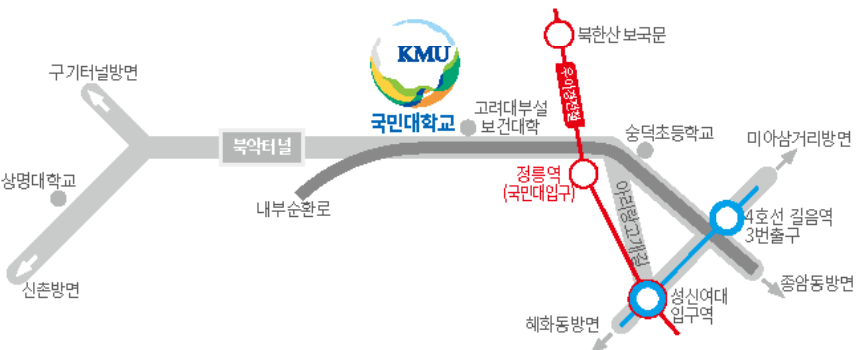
구기터널방면

KMU
국민대학교

북한산 보국문

우이신설선

고려대부설
보건대학

북악터널

숭덕초등학교

미아삼거리방면

상명대학교

정릉역
(국민대입구)

내부순환로

아리랑고개길

4호선 길음역
3번출구

신촌방면

종암동방면

성신여대
입구역

혜화동방면